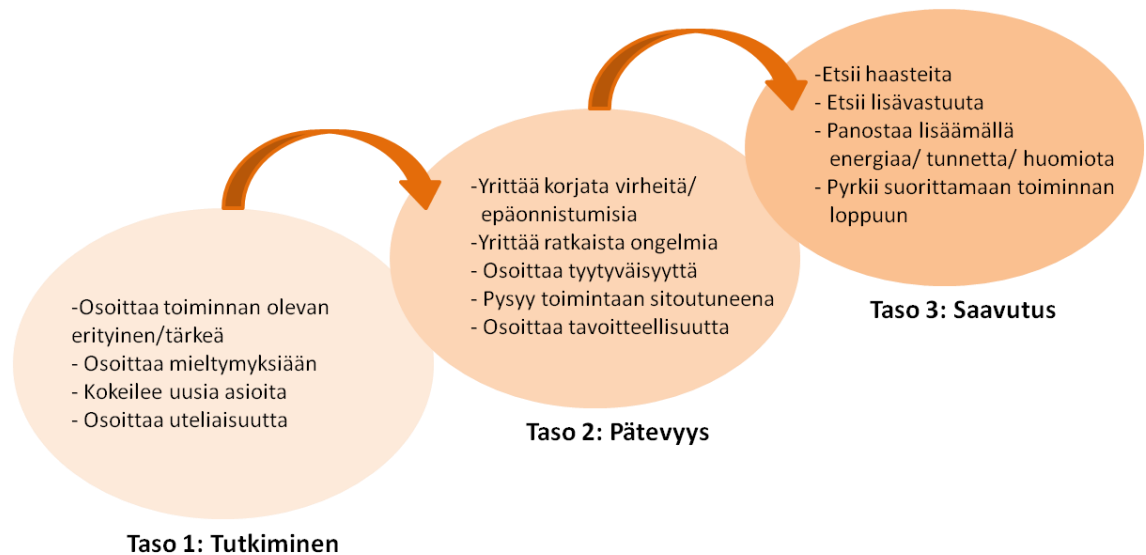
-Osoittaa toiminnan olevan erityinen/tärkeä
- Osoittaa mieltymyksiään
- Kokeilee uusia asioita
- Osoittaa uteliaisuutta

Taso 1: Tutkiminen

-Yrittää korjata virheitä/ epäonnistumisia
-Yrittää ratkaista ongelmia
- Osoittaa tyytyväisyyttä
- Pysyy toimintaan sitoutuneena
- Osoittaa tavoitteellisuutta

Taso 2: Pätevyys

-Etsii haasteita
- Etsii lisävastuuta
- Panostaa lisäämällä energiaa/ tunnetta/ huomiota
- Pyrkii suorittamaan toiminnan loppuun

Taso 3: Saavutus